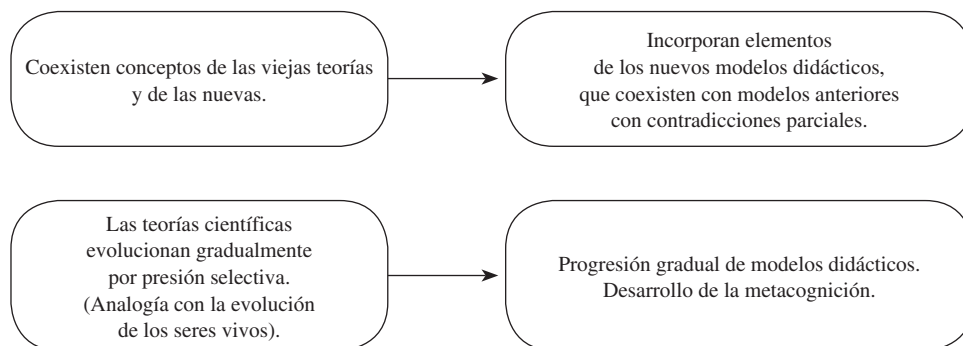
Coexisten conceptos de las viejas teorías y de las nuevas.

Incorporan elementos de los nuevos modelos didácticos, que coexisten con modelos anteriores con contradicciones parciales.

Las teorías científicas evolucionan gradualmente por presión selectiva. (Analogía con la evolución de los seres vivos).

Progresión gradual de modelos didácticos. Desarrollo de la metacognición.